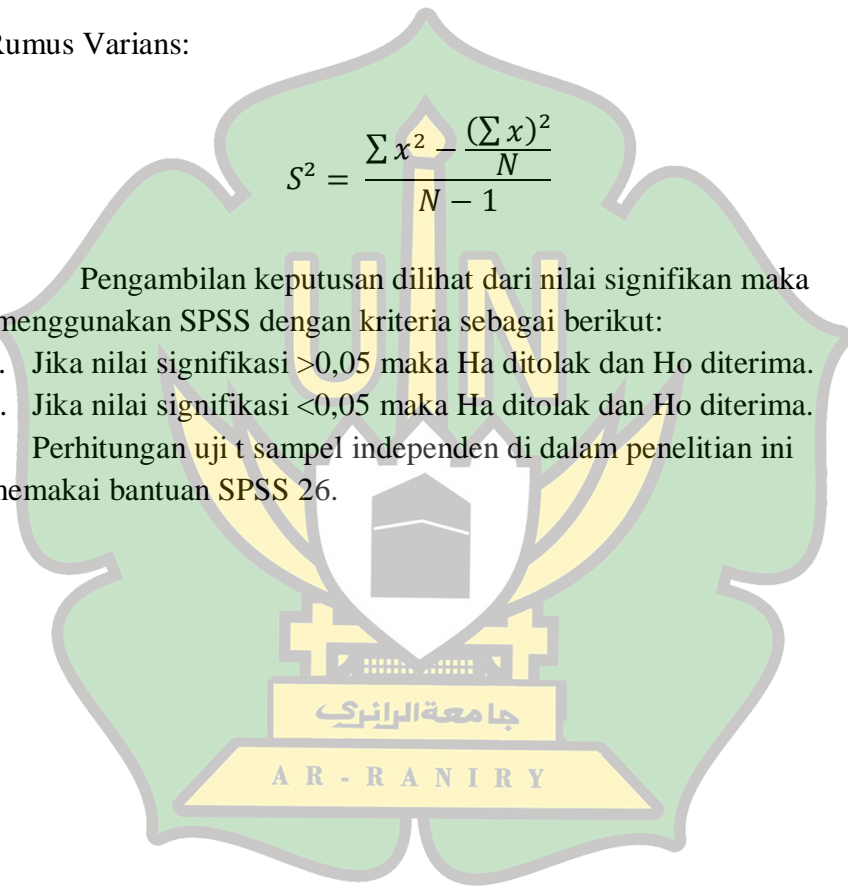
Rumus Varians:

$S^2 = \frac{\sum x^2 - \frac{(\sum x)^2}{N}}{N-1}$

Pengambilan keputusan dilihat dari nilai signifikan maka menggunakan SPSS dengan kriteria sebagai berikut:

. Jika nilai signifikasi >0,05 maka Ha ditolak dan Ho diterima.

. Jika nilai signifikasi <0,05 maka Ha ditolak dan Ho diterima.

Perhitungan uji t sampel independen di dalam penelitian ini memakai bantuan SPSS 26.

جامعة الرانري

AR - RANIRY